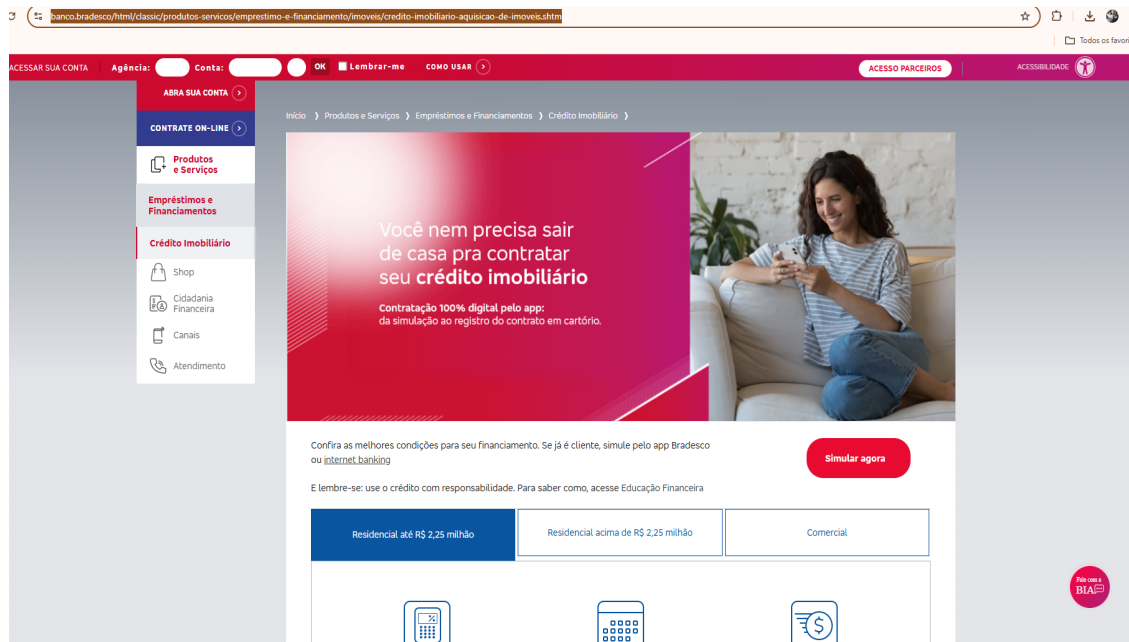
banco.bradesco/html/classic/produtos-servicos/emprestimo-e-financiamento/imoveis/credito-imobiliario-aquisicao-de-imoveis.shtm

Todos os favori

ACESSAR SUA CONTA Agência: Conta: OK Lembrar-me COMO USAR

ACESSO PARCEIROS ACESSIBILIDADE

ABRA SUA CONTA

CONTRATE ON-LINE

Produtos e Serviços

Empréstimos e Financiamentos

Crédito Imobiliário

Shop

Cidadania Financeira

Canais

Atendimento

Início ❯ Produtos e Serviços ❯ Empréstimos e Financiamentos ❯ Crédito Imobiliário ❯

Você nem precisa sair de casa pra contratar seu crédito imobiliário

Contratação 100% digital pelo app: da simulação ao registro do contrato em cartório.

Confira as melhores condições para seu financiamento. Se já é cliente, simule pelo app Bradesco ou internet banking

Simular agora

E lembre-se: use o crédito com responsabilidade. Para saber como, acesse Educação Financeira

Residencial até R$ 2,25 milhão

Residencial acima de R$ 2,25 milhão

Comercial

Fale com a BIA